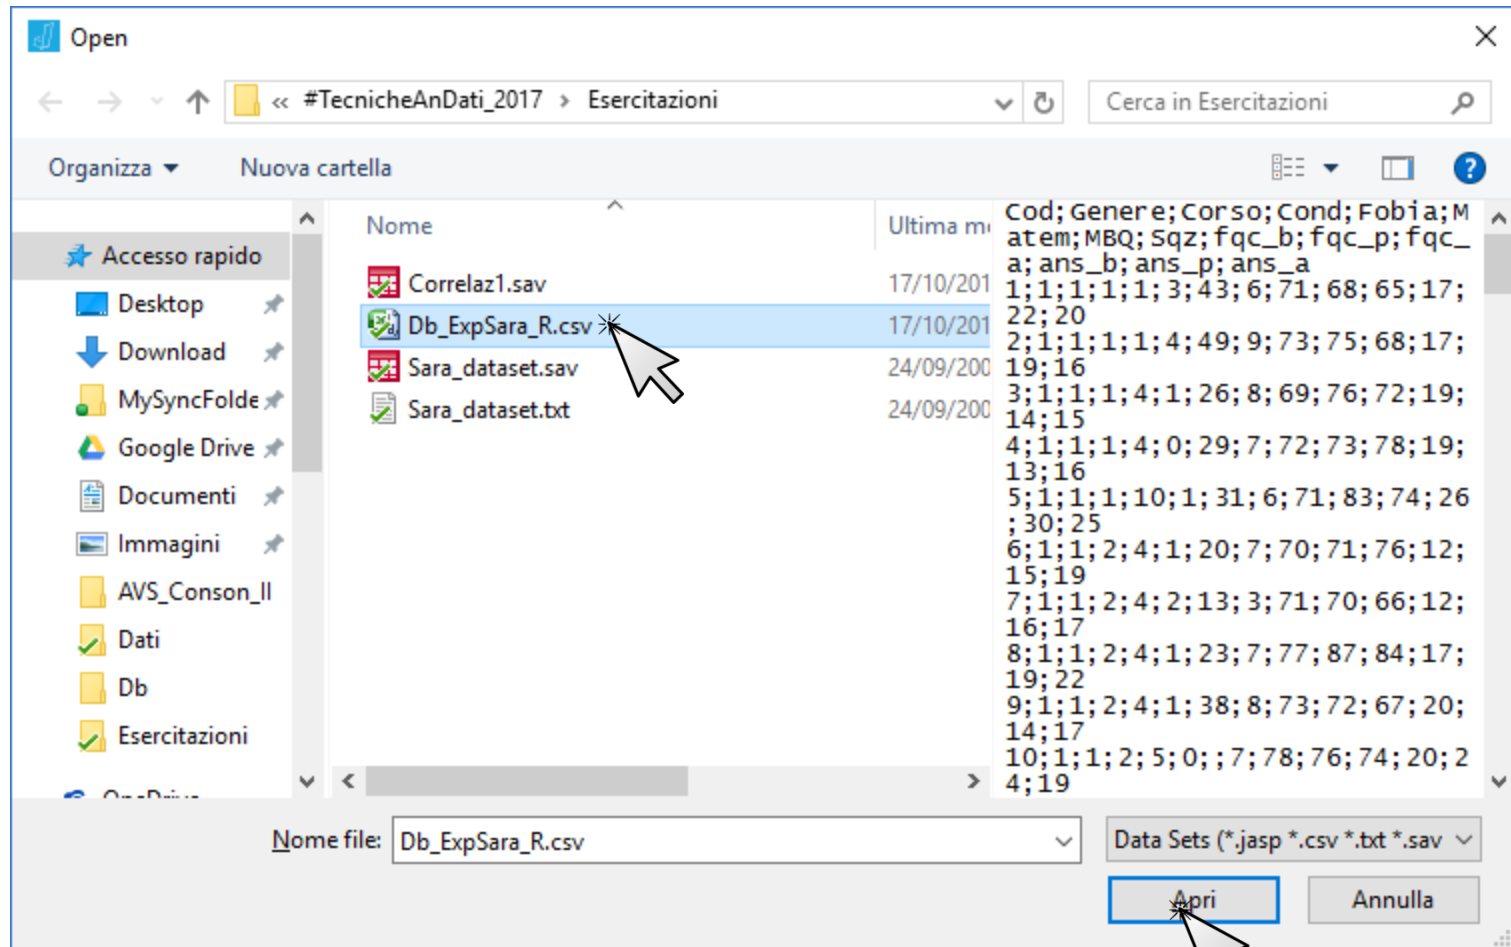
Open

« #TecnicheAnDati_2017 › Esercitazioni

Cerca in Esercitazioni

Organizza ▾ Nuova cartella

Accesso rapido
Desktop
Download
MySyncFolde
Google Drive
Documenti
Immagini
AVS_Conson_II
Dati
Db
Esercitazioni
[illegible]

Nome | Ultima m
Correlaz1.sav | 17/10/201
Db_ExpSara_R.csv | 17/10/201
Sara_dataset.sav | 24/09/200
Sara_dataset.txt | 24/09/200

Cod;Genere;Corso;Cond;Fobia;Matem;MBQ;Sqz;fqc_b;fqc_p;fqc_a;ans_b;ans_p;ans_a
1;1;1;1;1;3;43;6;71;68;65;17;22;20
2;1;1;1;1;4;49;9;73;75;68;17;19;16
3;1;1;1;4;1;26;8;69;76;72;19;14;15
4;1;1;1;4;0;29;7;72;73;78;19;13;16
5;1;1;1;10;1;31;6;71;83;74;26;30;25
6;1;1;2;4;1;20;7;70;71;76;12;15;19
7;1;1;2;4;2;13;3;71;70;66;12;16;17
8;1;1;2;4;1;23;7;77;87;84;17;19;22
9;1;1;2;4;1;38;8;73;72;67;20;14;17
10;1;1;2;5;0;;7;78;76;74;20;24;19

Nome file: Db_ExpSara_R.csv
Data Sets (*.jasp *.csv *.txt *.sav
Apri
Annulla